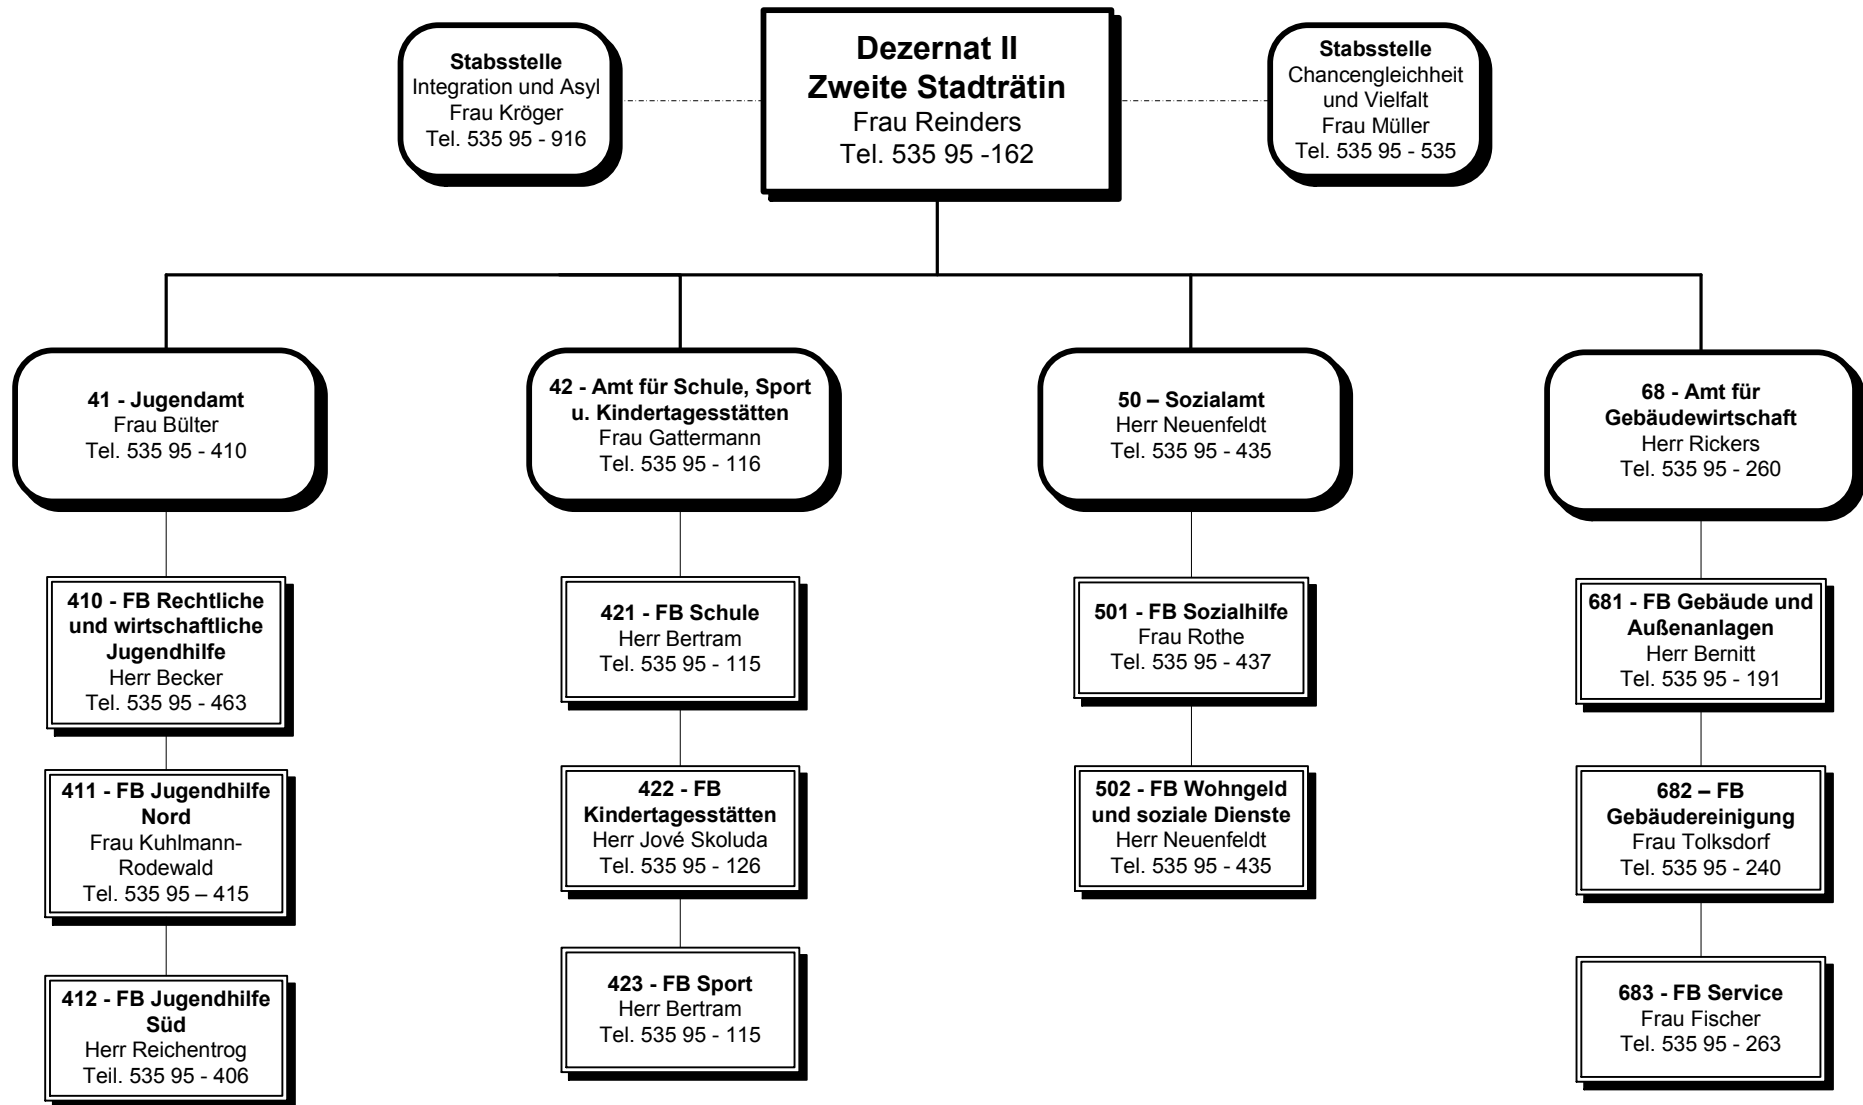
Stabsstelle
Integration und Asyl
Frau Kröger
Tel. 535 95 - 916

Dezernat II
Zweite Stadträtin
Frau Reinders
Tel. 535 95 -162

Stabsstelle
Chancengleichheit und Vielfalt
Frau Müller
Tel. 535 95 - 535

41 - Jugendamt
Frau Bülter
Tel. 535 95 - 410

410 - FB Rechtliche und wirtschaftliche Jugendhilfe
Herr Becker
Tel. 535 95 - 463

411 - FB Jugendhilfe Nord
Frau Kuhlmann-Rodewald
Tel. 535 95 – 415

412 - FB Jugendhilfe Süd
Herr Reichentrog
Teil. 535 95 - 406

42 - Amt für Schule, Sport u. Kindertagesstätten
Frau Gattermann
Tel. 535 95 - 116

421 - FB Schule
Herr Bertram
Tel. 535 95 - 115

422 - FB Kindertagesstätten
Herr Jové Skoluda
Tel. 535 95 - 126

423 - FB Sport
Herr Bertram
Tel. 535 95 - 115

50 – Sozialamt
Herr Neuenfeldt
Tel. 535 95 - 435

501 - FB Sozialhilfe
Frau Rothe
Tel. 535 95 - 437

502 - FB Wohngeld und soziale Dienste
Herr Neuenfeldt
Tel. 535 95 - 435

68 - Amt für Gebäudewirtschaft
Herr Rickers
Tel. 535 95 - 260

681 - FB Gebäude und Außenanlagen
Herr Bernitt
Tel. 535 95 - 191

682 – FB Gebäudereinigung
Frau Tolksdorf
Tel. 535 95 - 240

683 - FB Service
Frau Fischer
Tel. 535 95 - 263